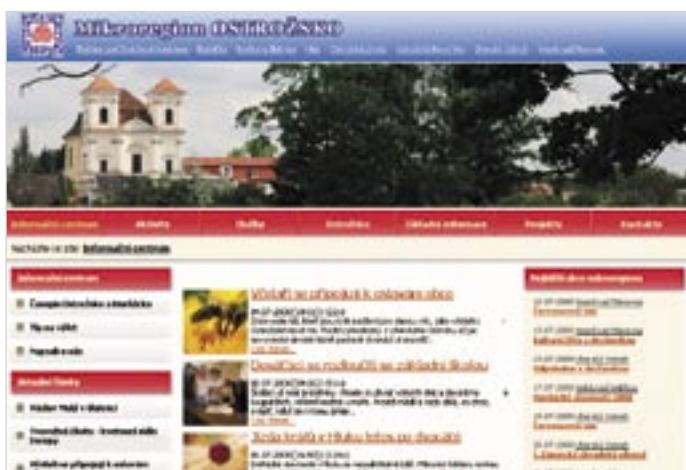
Mikroregion OSTROŽSKO

Informační centrum | Aktivity | Služby | Kontakty | Základní informace | Projekty | Kontakty

Nacházíte se zde: Informační centrum

Informační centrum

Zajímavosti

Tipy na výlet

Napište nám

Aktuální články

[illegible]

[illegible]

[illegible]

Včelaři se připojují k oslavám obce

Dospělí se rozloučili se základní školou

Jedna kráska z Hluku letos po dospělé

Poslední obce mikroregionu

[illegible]